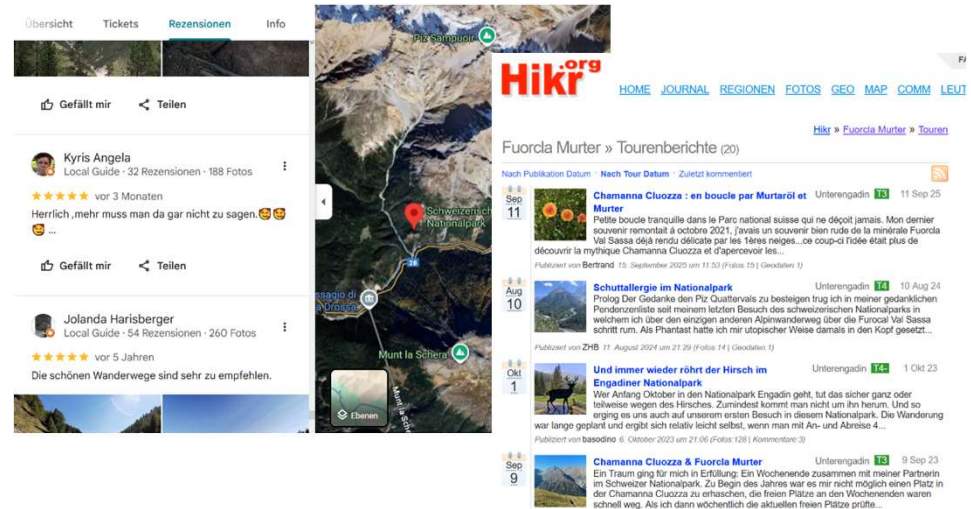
Übersicht Tickets Rezensionen Info

Gefällt mir Teilen

Kyris Angela
Local Guide · 32 Rezensionen · 188 Fotos
★★★★★ vor 3 Monaten
Herrlich ,mehr muss man da gar nicht zu sagen.🤩🤩🤩 ...

Gefällt mir Teilen

Jolanda Harisberger
Local Guide · 54 Rezensionen · 260 Fotos
★★★★★ vor 5 Jahren
Die schönen Wanderwege sind sehr zu empfehlen.

Piz Sampuoir
Schweizerisch Nationalpark
28
Passagio di Ofen Drossa
Munt la Schera
Ebenen

Hikr.org
HOME JOURNAL REGIONEN FOTOS GEO MAP COMM LEUT

Hikr » Fuorcla Murter » Touren

Fuorcla Murter » Tourenberichte (20)

Nach Publikation Datum · Nach Tour Datum · Zuletzt kommentiert

Sep 11
Chamanna Cluozza : en boucle par Murtaröl et Murter
Unterengadin T3 11 Sep 25
Petite boucle tranquille dans le Parc national suisse qui ne déçoit jamais. Mon dernier souvenir remontait à octobre 2021, j'avais un souvenir bien rude de la minérale Fuorcla Val Sassa déjà rendu délicate par les 1ères neiges...ce coup-ci l'idée était plus de découvrir la mythique Chamanna Cluozza et d'apercevoir les...
Publiziert von Bertrand 15. September 2025 um 11:53 (Fotos:15 | Geodaten:1)

Aug 10
Schuttallergie im Nationalpark
Unterengadin T4 10 Aug 24
Prolog Der Gedanke den Piz Quattervals zu besteigen trug ich in meiner gedanklichen Pendenzenliste seit meinem letzten Besuch des schweizerischen Nationalparks in welchem ich über den einzigen anderen Alpinwanderweg über die Furocal Val Sassa schritt rum. Als Phantast hatte ich mir utopischer Weise damals in den Kopf gesetzt...
Publiziert von ZHB 11. August 2024 um 21:29 (Fotos:14 | Geodaten:1)

Okt 1
Und immer wieder röhrt der Hirsch im Engadiner Nationalpark
Unterengadin T4- 1 Okt 23
Wer Anfang Oktober in den Nationalpark Engadin geht, tut das sicher ganz oder teilweise wegen des Hirsches. Zumindest kommt man nicht um ihn herum. Und so erging es uns auch auf unserem ersten Besuch in diesem Nationalpark. Die Wanderung war lange geplant und ergibt sich relativ leicht selbst, wenn man mit An- und Abreise 4...
Publiziert von basodino 6. Oktober 2023 um 21:06 (Fotos:128 | Kommentare:3)

Sep 9
Chamanna Cluozza & Fuorcla Murter
Unterengadin T3 9 Sep 23
Ein Traum ging für mich in Erfüllung: Ein Wochenende zusammen mit meiner Partnerin im Schweizer Nationalpark. Zu Begin des Jahres war es mir nicht möglich einen Platz in der Chamanna Cluozza zu erhaschen, die freien Plätze an den Wochenenden waren schnell weg. Als ich dann wöchentlich die aktuellen freien Plätze prüfte...